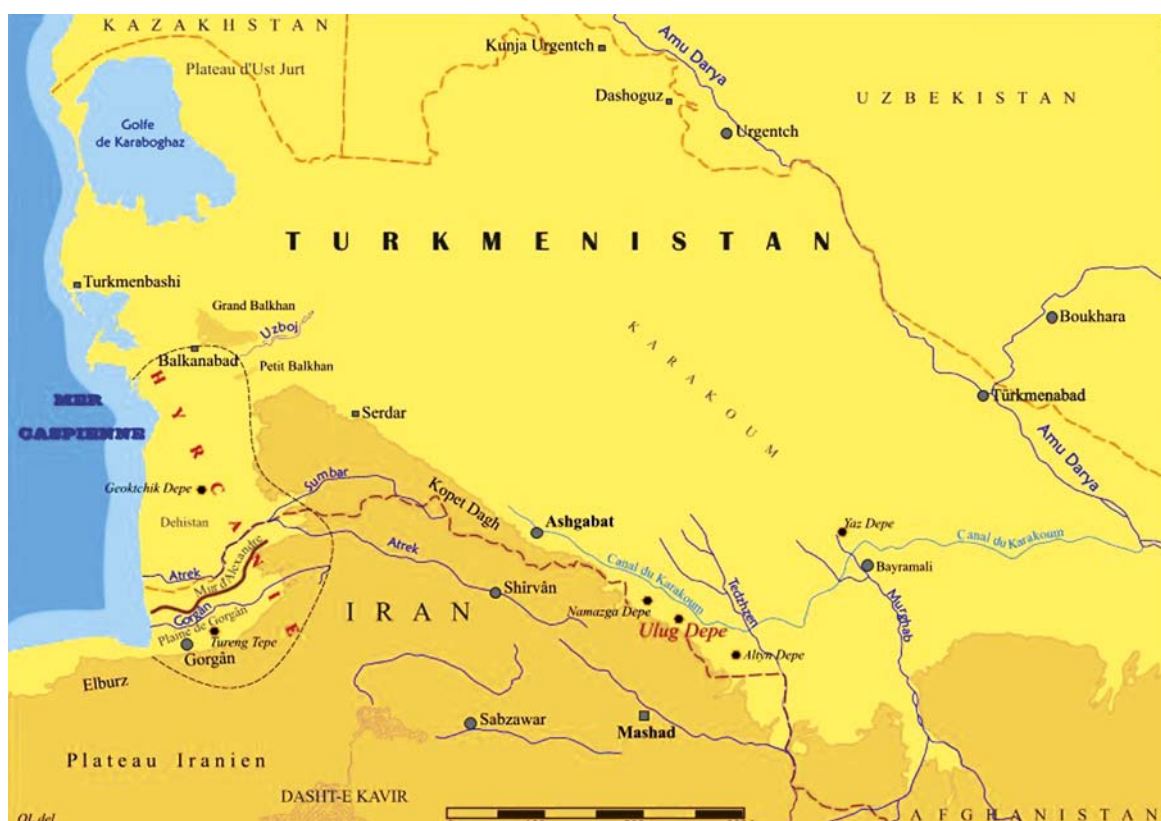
KAZAKHSTAN
Plateau d'Ust Jurt
Kunja Urgentch
Amu Darya
Dashoguz
Urgentch
UZBEKISTAN
Golfe de Karaboghaz
TURKMENISTAN
Turkmenbashi
Grand Balkhan
Uzboj
Balkanabad
Petit Balkhan
Boukhara
KARAKOUM
MER CASPIENNE
HYRCANIE
Serdar
Türkmenabad
Amu Darya
Geoktchik Depe
Sumbar
Kopet Dagh
Dehistan
Ashgabat
Yaz Depe
Canal du Karakoum
Atrek
Mur d'Alexandre
Atrek
Canal du Karakoum
Bayramali
Tedzhen
Gorgan
Shirvân
Murghab
Plaine de Gorgân
IRAN
Namazga Depe
Ulug Depe
Tureng Tepe
Gorgân
Altyn Depe
Elburz
Sabzawar
Mashad
Plateau Iranien
DASHT-E KAVIR
AFGHANISTAN
OL del